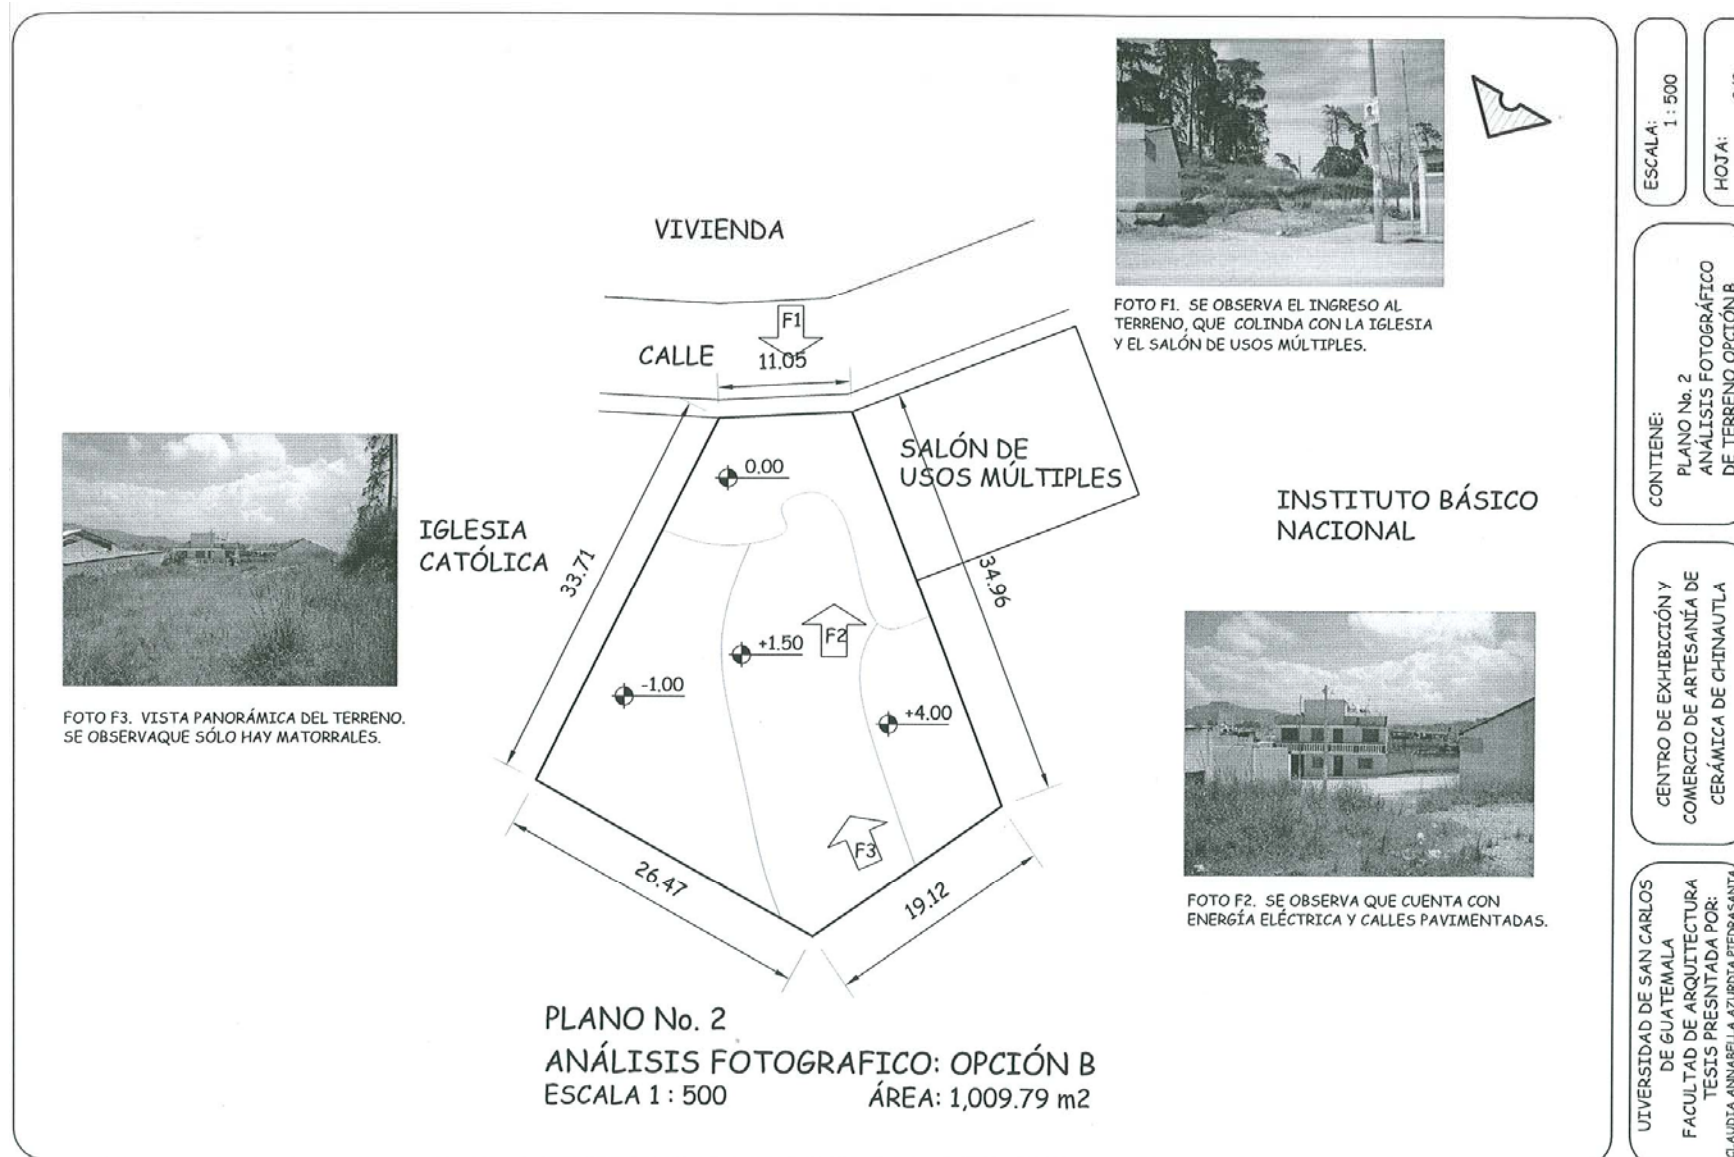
VIVIENDA

F1

CALLE

11.05

FOTO F1. SE OBSERVA EL INGRESO AL TERRENO, QUE COLINDA CON LA IGLESIA Y EL SALÓN DE USOS MÚLTIPLES.

SALÓN DE USOS MÚLTIPLES

0.00

IGLESIA CATÓLICA

33.71

34.96

INSTITUTO BÁSICO NACIONAL

+1.50

F2

-1.00

+4.00

FOTO F3. VISTA PANORÁMICA DEL TERRENO. SE OBSERVAQUE SÓLO HAY MATORRALES.

F3

26.47

19.12

FOTO F2. SE OBSERVA QUE CUENTA CON ENERGÍA ELÉCTRICA Y CALLES PAVIMENTADAS.

PLANO No. 2
ANÁLISIS FOTOGRAFICO: OPCIÓN B
ESCALA 1 : 500
ÁREA: 1,009.79 m2

ESCALA: 1 : 500

HOJA: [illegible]

CONTIENE:
PLANO No. 2
ANÁLISIS FOTOGRÁFICO
DE TERRENO OPCIÓN B

CENTRO DE EXHIBICIÓN Y
COMERCIO DE ARTESANÍA DE
CERÁMICA DE CHINAUTLA

UIVERSIDAD DE SAN CARLOS
DE GUATEMALA
FACULTAD DE ARQUITECTURA
TESIS PRESNTADA POR:
CLAUDIA ANNABELLA AZURDIA PIEDRASANTA